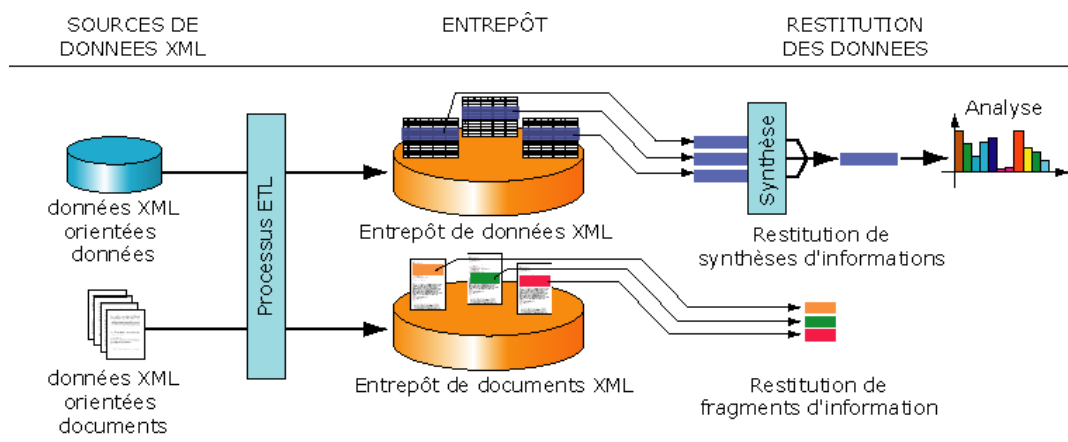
SOURCES DE DONNEES XML

ENTREPÔT

RESTITUTION DES DONNEES

données XML orientées données

Processus ETL

Entrepôt de données XML

Synthèse

Analyse

Restitution de synthèses d'informations

données XML orientées documents

Entrepôt de documents XML

Restitution de fragments d'information